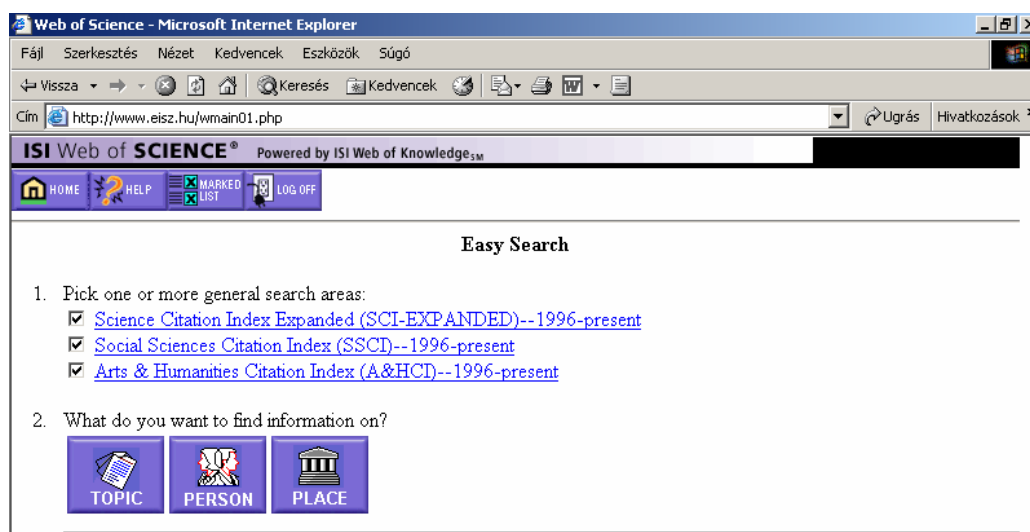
Web of Science - Microsoft Internet Explorer

Fájl Szerkesztés Nézet Kedvencek Eszközök Súgó

Vissza Keresés Kedvencek

Cím http://www.eisz.hu/wmain01.php Ugrás Hivatkozások

ISI Web of SCIENCE® Powered by ISI Web of Knowledge$_{SM}$

HOME HELP MARKED LIST LOG OFF

Easy Search

1. Pick one or more general search areas:
☑ Science Citation Index Expanded (SCI-EXPANDED)--1996-present
☑ Social Sciences Citation Index (SSCI)--1996-present
☑ Arts & Humanities Citation Index (A&HCI)--1996-present

2. What do you want to find information on?

TOPIC PERSON PLACE